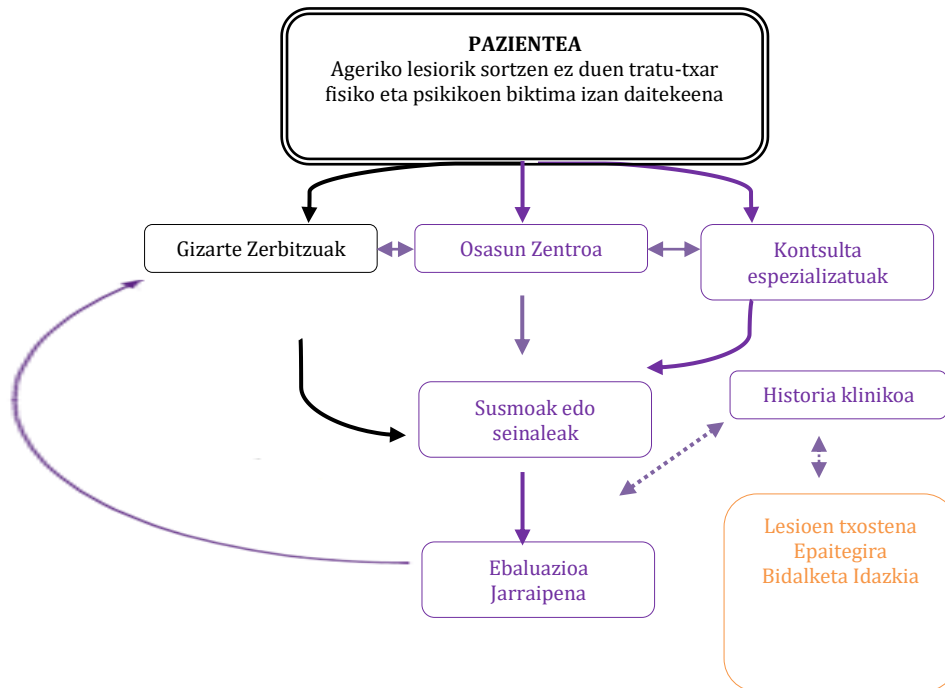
PAZIENTEA
Ageriko lesiorik sortzen ez duen tratu-txar fisiko eta psikikoen biktima izan daitekeena

Gizarte Zerbitzuak

Osasun Zentroa

Kontsulta espezializatuak

Susmoak edo seinaleak

Historia klinikoa

Ebaluazioa Jarraipena

Lesioen txostena
Epaitegira
Bidalketa Idazkia